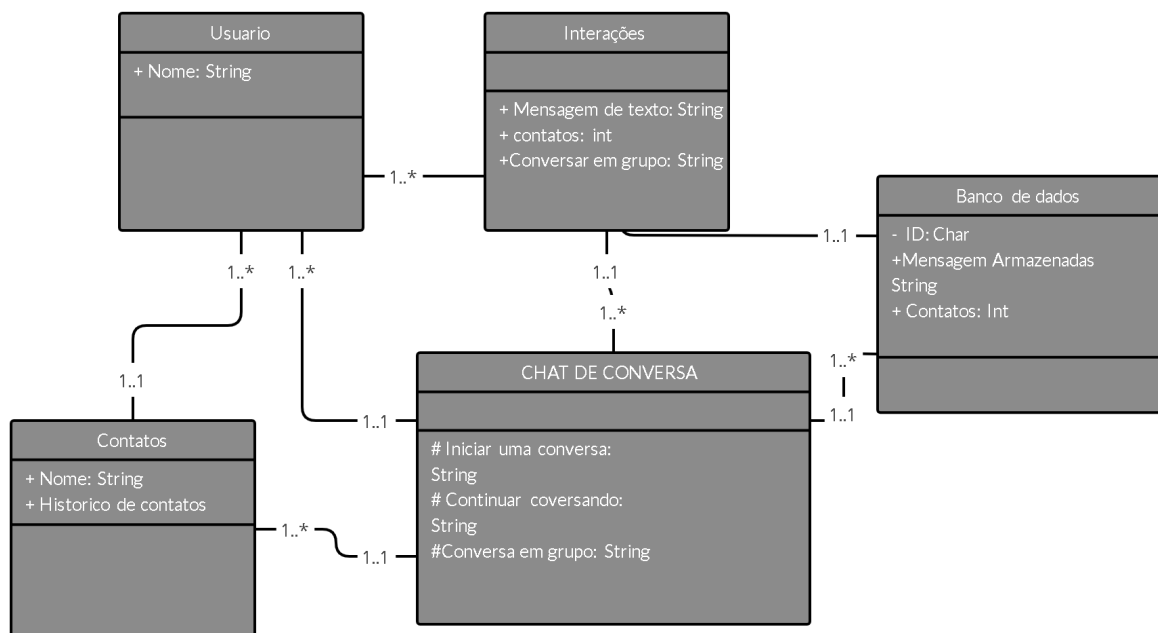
Usuario

+ Nome: String

Interações

+ Mensagem de texto: String
+ contatos: int
+Conversar em grupo: String

1..*

Banco de dados

- ID: Char
+Mensagem Armazenadas String
+ Contatos: Int

1..1

1..*

1..*

1..1

1..*

1..1

CHAT DE CONVERSA

# Iniciar uma conversa: String
# Continuar coversando: String
#Conversa em grupo: String

1..1

1..*

1..1

Contatos

+ Nome: String
+ Historico de contatos

1..*

1..1